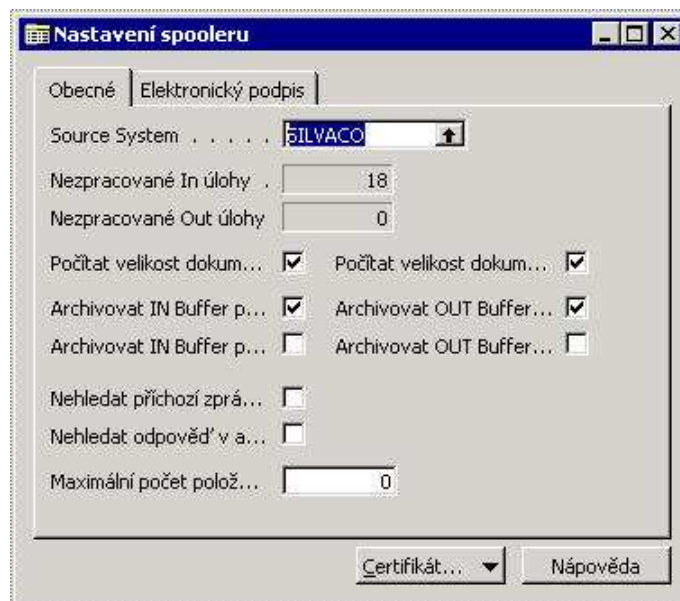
Nastavení spooleru

Obecné | Elektronický podpis

Source System . . . . . . SILVACO

Nezpracované In úlohy . 18

Nezpracované Out úlohy 0

Počítat velikost dokum... Počítat velikost dokum...

Archivovat IN Buffer p... Archivovat OUT Buffer...

Archivovat IN Buffer p... Archivovat OUT Buffer...

Nehledat příchozí zprá...

Nehledat odpověď v a...

Maximální počet polož... 0

Certifikát... Nápověda